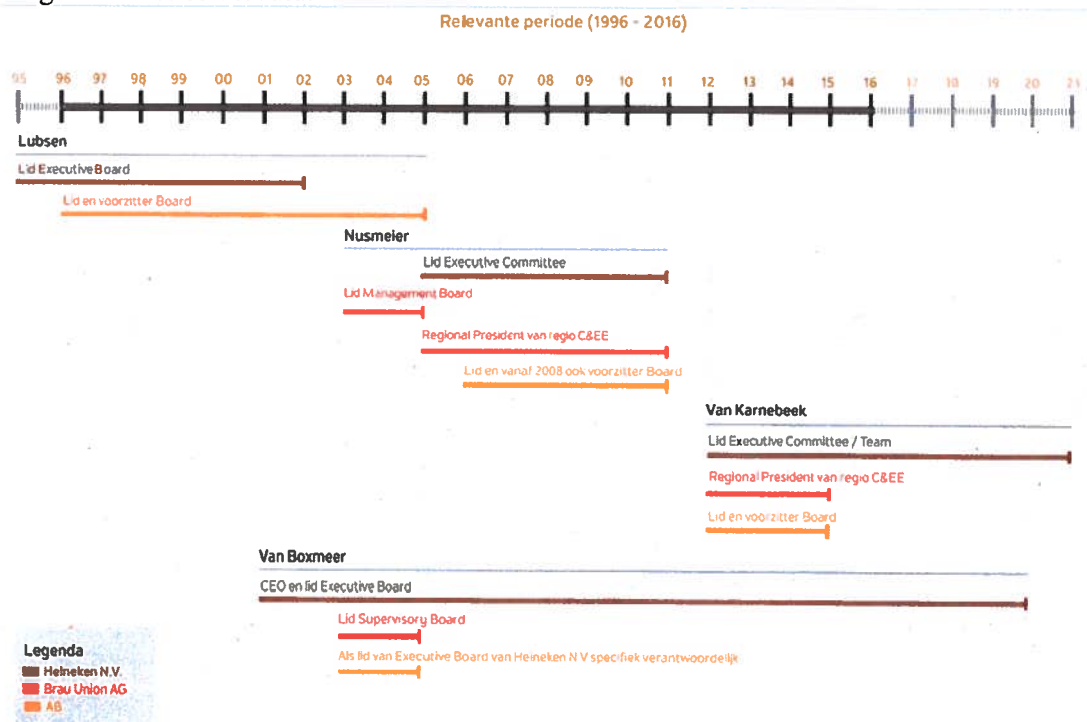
Relevante periode (1996 - 2016)

95 96 97 98 99 00 01 02 03 04 05 06 07 08 09 10 11 12 13 14 15 16 17 18 19 20 21

Lubsen

Lid Executive Board

Lid en voorzitter Board

Nusmeier

Lid Executive Committee

Lid Management Board

Regional President van regio C&EE

Lid en vanaf 2008 ook voorzitter Board

Van Karnebeek

Lid Executive Committee / Team

Regional President van regio C&EE

Lid en voorzitter Board

Van Boxmeer

CEO en lid Executive Board

Lid Supervisory Board

Als lid van Executive Board van Heineken N.V. specifiek verantwoordelijk

Legenda
Heineken N.V.
Brau Union AG
AB